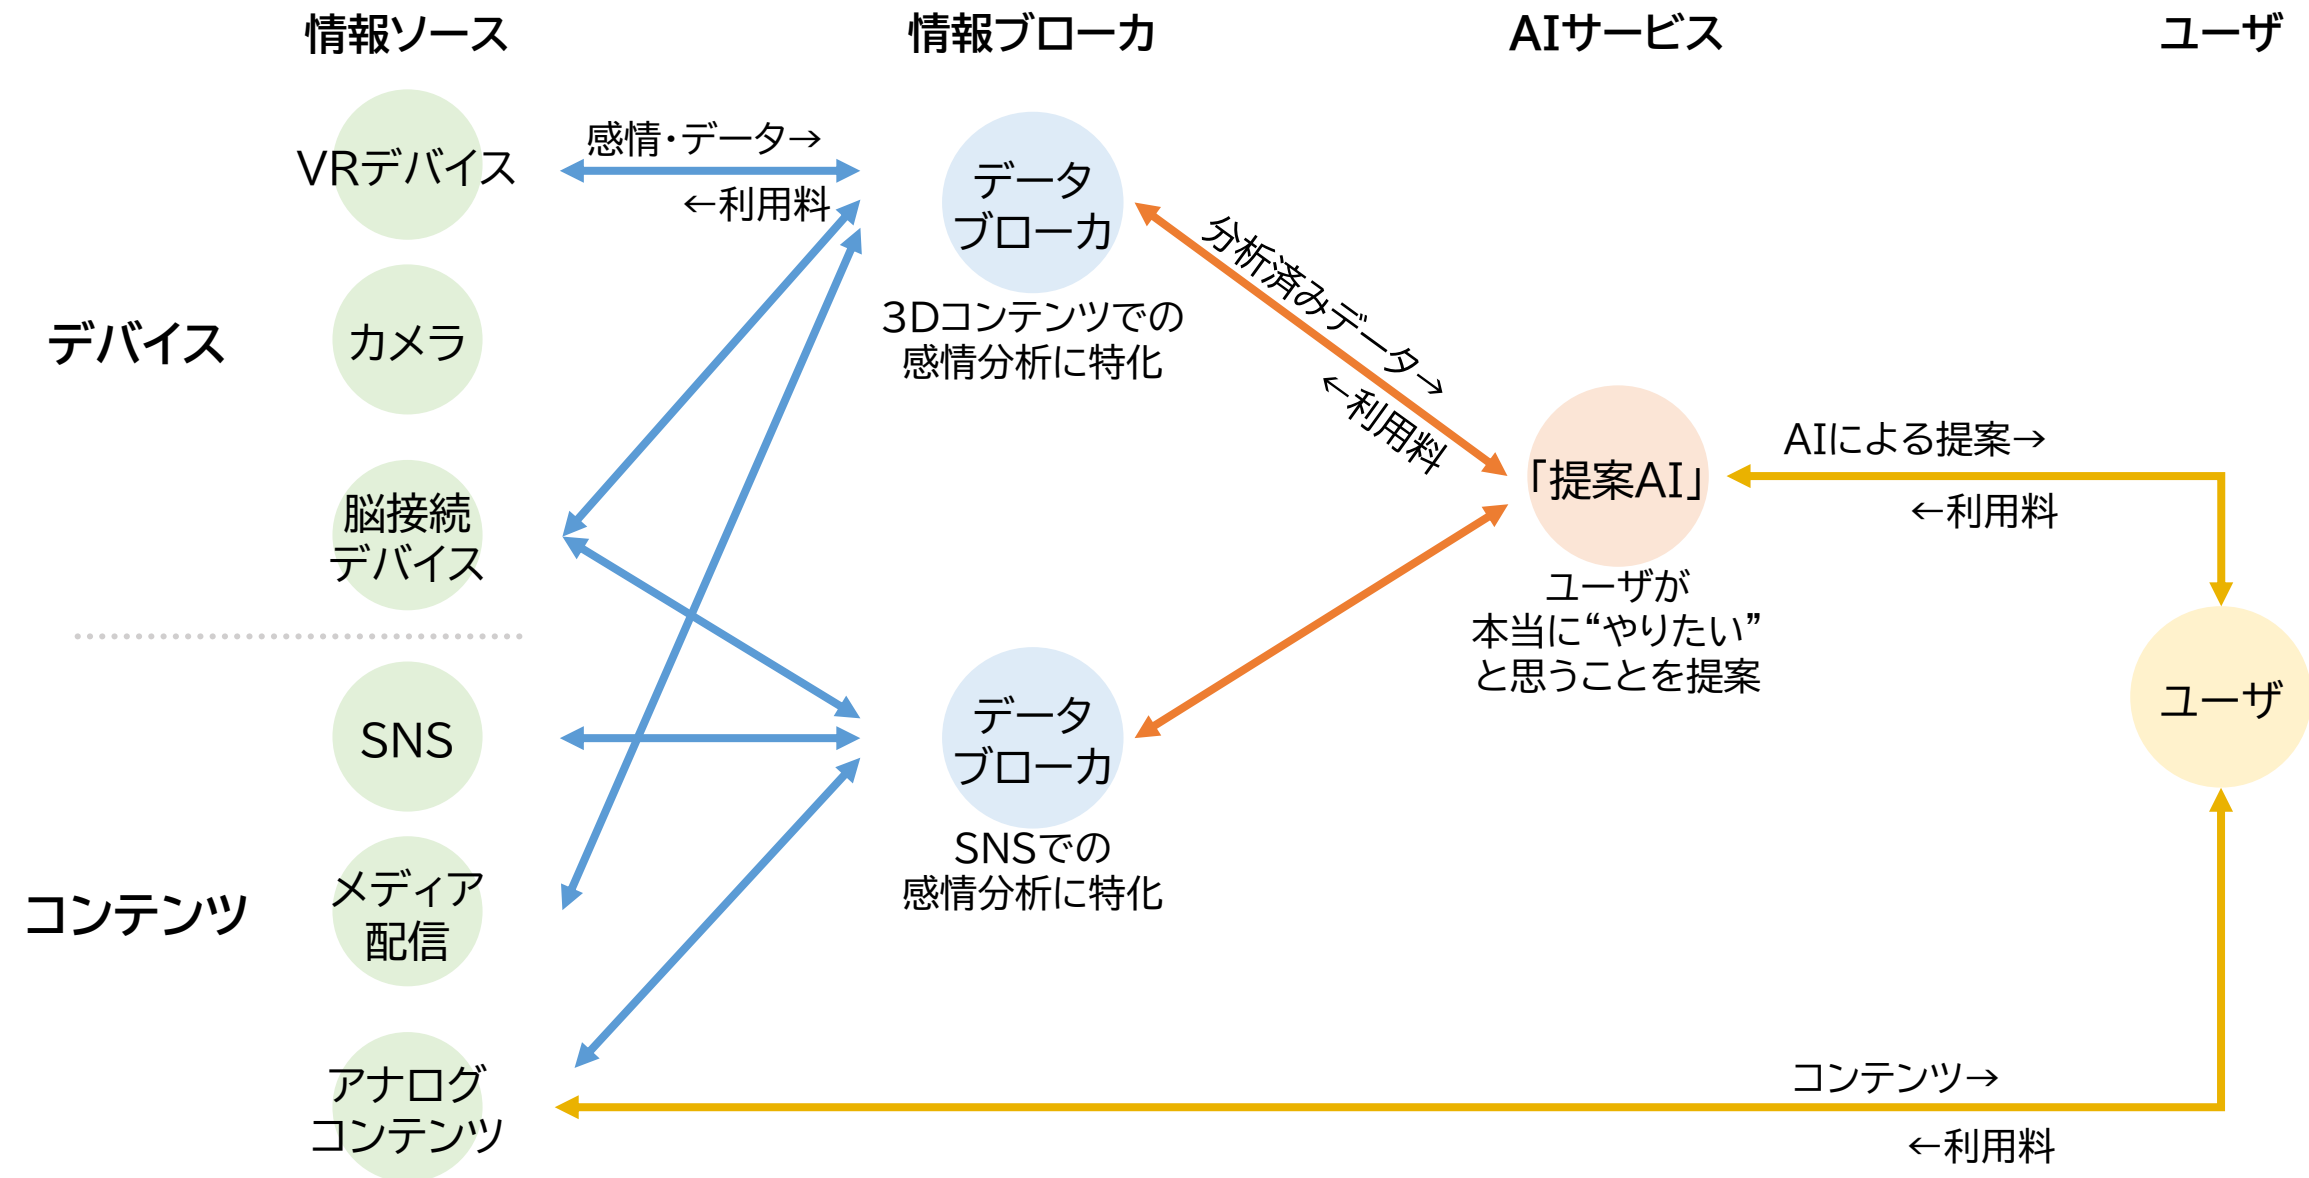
情報ソース

情報ブローカ

AIサービス

ユーザ

VRデバイス

感情・データ→

←利用料

データブローカ

3Dコンテンツでの感情分析に特化

分析済みデータ→

←利用料

デバイス

カメラ

脳接続デバイス

「提案AI」

AIによる提案→

←利用料

ユーザが本当に“やりたい”と思うことを提案

SNS

データブローカ

SNSでの感情分析に特化

ユーザ

コンテンツ

メディア配信

アナログコンテンツ

コンテンツ→

←利用料